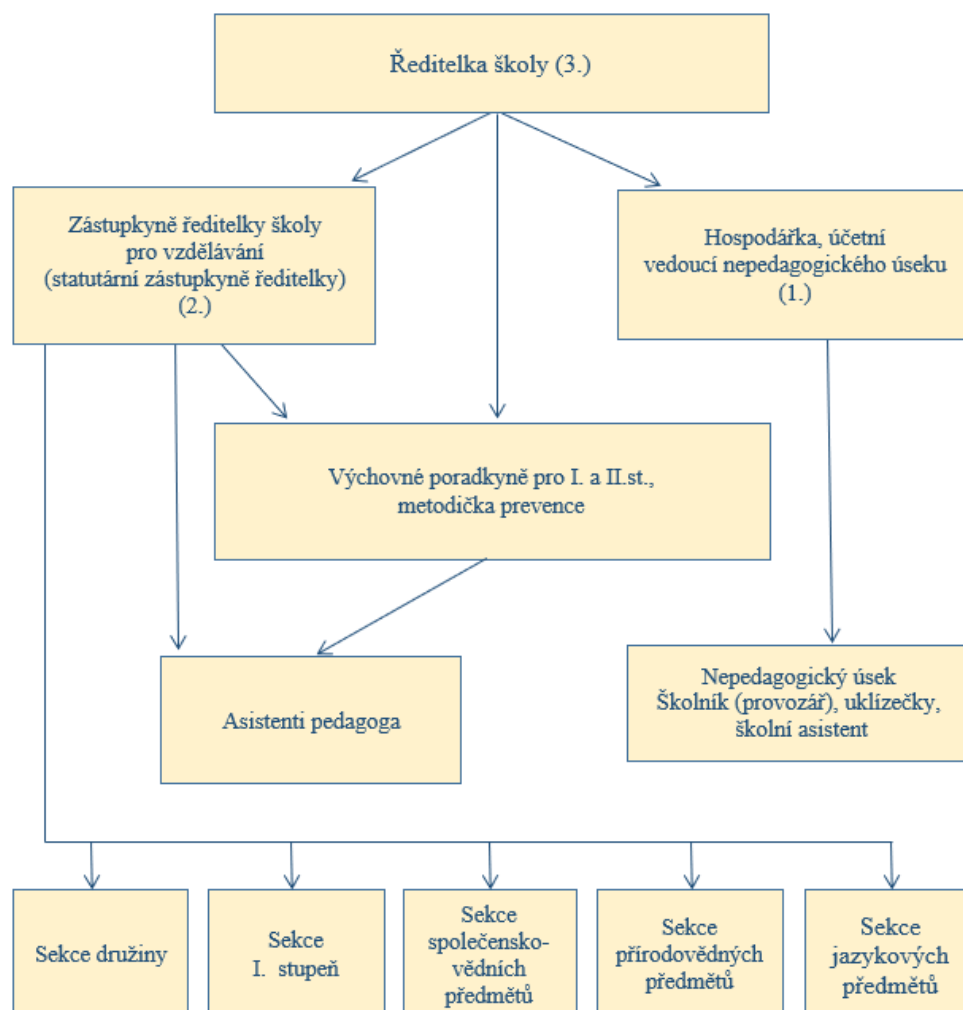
Ředitelka školy (3.)

Zástupkyně ředitelky školy pro vzdělávání (statutární zástupkyně ředitelky) (2.)

Hospodářka, účetní vedoucí nepedagogického úseku (1.)

Výchovné poradkyně pro I. a II.st., metodička prevence

Asistenti pedagoga

Nepedagogický úsek Školník (provozář), uklízečky, školní asistent

Sekce družiny

Sekce I. stupeň

Sekce společensko-vědních předmětů

Sekce přírodovědných předmětů

Sekce jazykových předmětů